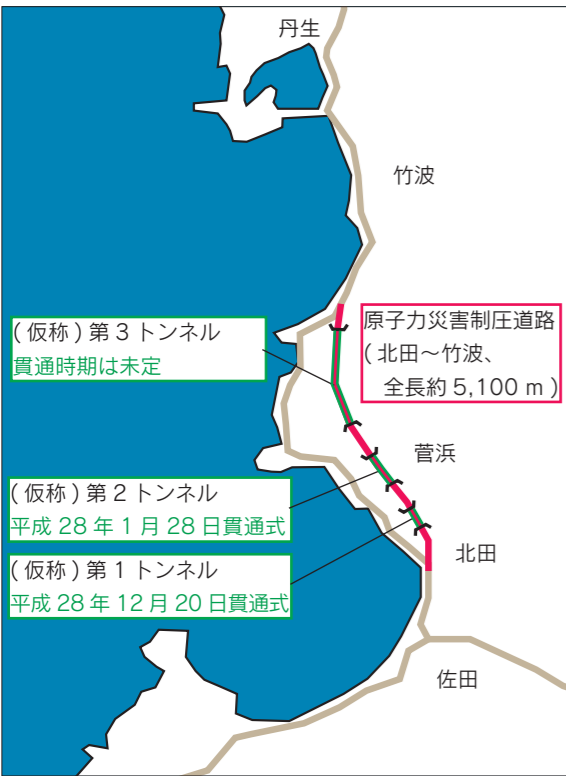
丹生

竹波

原子力災害制圧道路
( 北田～竹波、
全長約 5,100 m )

( 仮称 ) 第 3 トンネル
貫通時期は未定

菅浜

( 仮称 ) 第 2 トンネル
平成 28 年 1 月 28 日貫通式

北田

( 仮称 ) 第 1 トンネル
平成 28 年 12 月 20 日貫通式

佐田